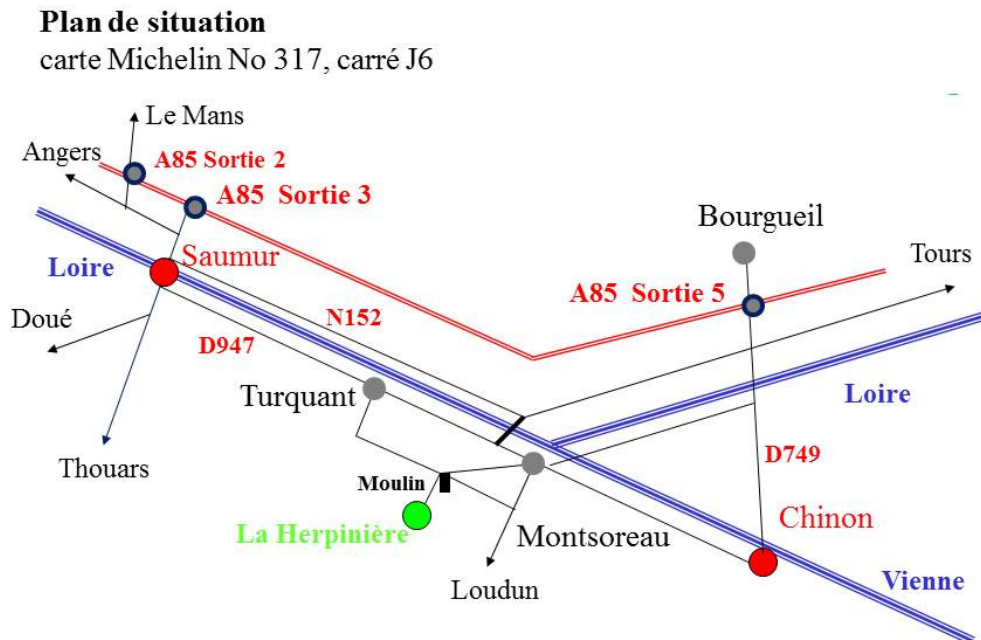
Plan de situation
carte Michelin No 317, carré J6

Le Mans
Angers
A85 Sortie 2
A85 Sortie 3
Bourgueil
Tours
Loire
Saumur
A85 Sortie 5
Doué
N152
D947
Turquant
Loire
Thouars
D749
Moulin
La Herpinière
Montsoreau
Chinon
Loudun
Vienne